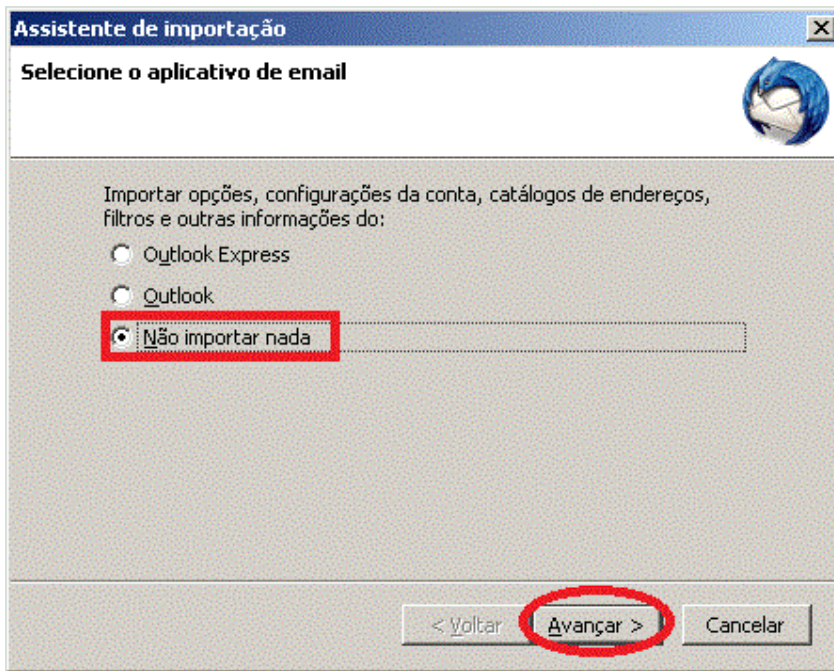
Assistente de importação

Selecione o aplicativo de email

Importar opções, configurações da conta, catálogos de endereços, filtros e outras informações do:

Outlook Express

Outlook

Não importar nada

< Voltar

Avançar >

Cancelar